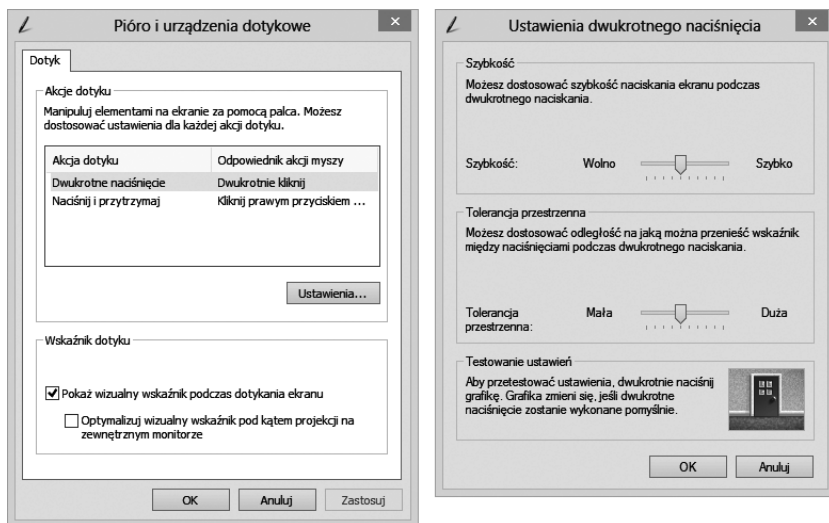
Pióro i urządzenia dotykowe

Dotyk

Akcje dotyku

Manipuluj elementami na ekranie za pomocą palca. Możesz dostosować ustawienia dla każdej akcji dotyku.

| Akcja dotyku | Odpowiednik akcji myszy |
|---|---|
| Dwukrotne naciśnięcie | Dwukrotnie kliknij |
| Naciśnij i przytrzymaj | Kliknij prawym przyciskiem ... |

Ustawienia...

Wskaźnik dotyku

Pokaż wizualny wskaźnik podczas dotykania ekranu

Optymalizuj wizualny wskaźnik pod kątem projekcji na zewnętrznym monitorze

OK Anuluj Zastosuj

Ustawienia dwukrotnego naciśnięcia

Szybkość

Możesz dostosować szybkość naciskania ekranu podczas dwukrotnego naciskania.

Szybkość: Wolno Szybko

Tolerancja przestrzenna

Możesz dostosować odległość na jaką można przenieść wskaźnik między naciśnięciami podczas dwukrotnego naciskania.

Tolerancja przestrzenna: Mała Duża

Testowanie ustawień

Aby przetestować ustawienia, dwukrotnie naciśnij grafikę. Grafika zmieni się, jeśli dwukrotne naciśnięcie zostanie wykonane pomyślnie.

OK Anuluj